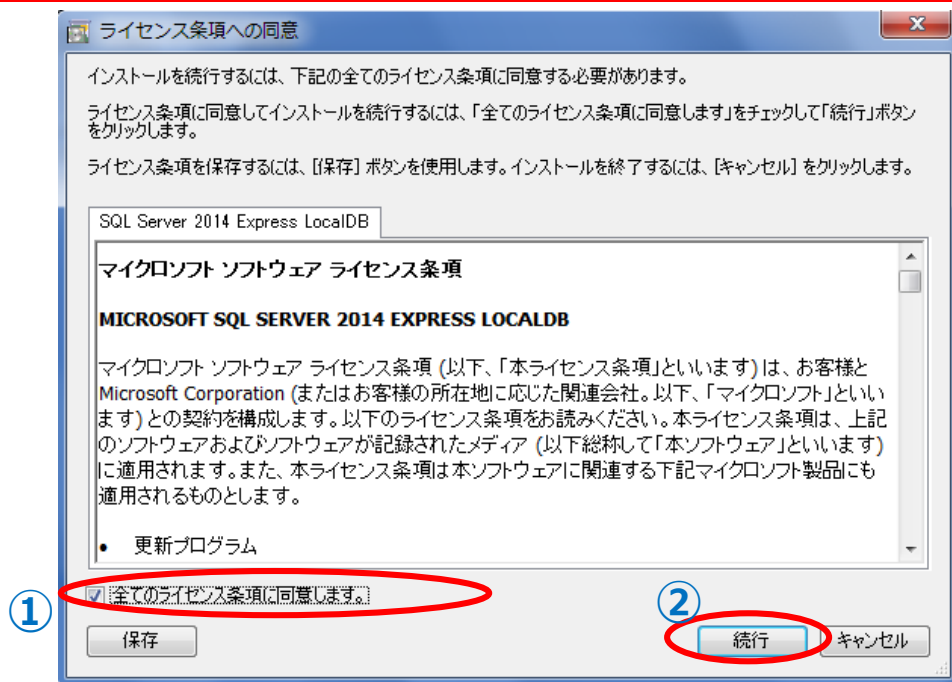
ライセンス条項への同意

インストールを続行するには、下記の全てのライセンス条項に同意する必要があります。

ライセンス条項に同意してインストールを続行するには、「全てのライセンス条項に同意します」をチェックして「続行」ボタンをクリックします。

ライセンス条項を保存するには、[保存] ボタンを使用します。インストールを終了するには、[キャンセル] をクリックします。

SQL Server 2014 Express LocalDB

マイクロソフト ソフトウェア ライセンス条項

MICROSOFT SQL SERVER 2014 EXPRESS LOCALDB

マイクロソフト ソフトウェア ライセンス条項 (以下、「本ライセンス条項」といいます) は、お客様と Microsoft Corporation (またはお客様の所在地に応じた関連会社。以下、「マイクロソフト」といいます) との契約を構成します。以下のライセンス条項をお読みください。本ライセンス条項は、上記のソフトウェアおよびソフトウェアが記録されたメディア (以下総称して「本ソフトウェア」といいます) に適用されます。また、本ライセンス条項は本ソフトウェアに関連する下記マイクロソフト製品にも適用されるものとします。

• 更新プログラム

全てのライセンス条項に同意します。

①

②

保存

続行

キャンセル